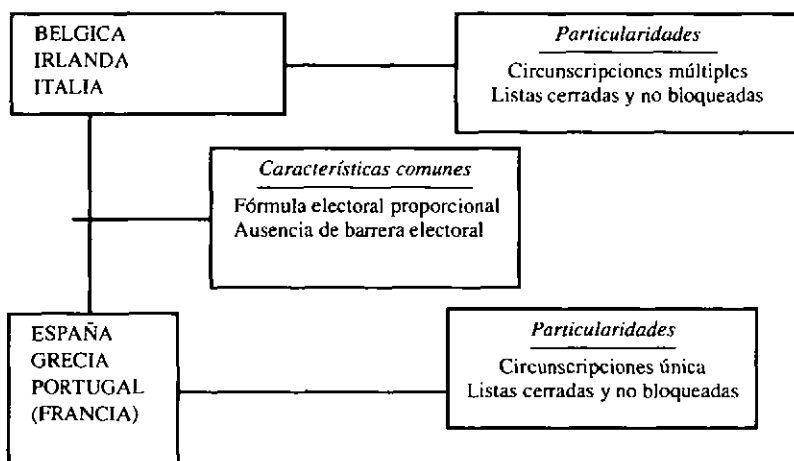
BELGICA
IRLANDA
ITALIA

*Particularidades*

Circunscripciones múltiples
Listas cerradas y no bloqueadas

*Características comunes*

Fórmula electoral proporcional
Ausencia de barrera electoral

ESPAÑA
GRECIA
PORTUGAL
(FRANCIA)

*Particularidades*

Circunscripciones única
Listas cerradas y no bloqueadas